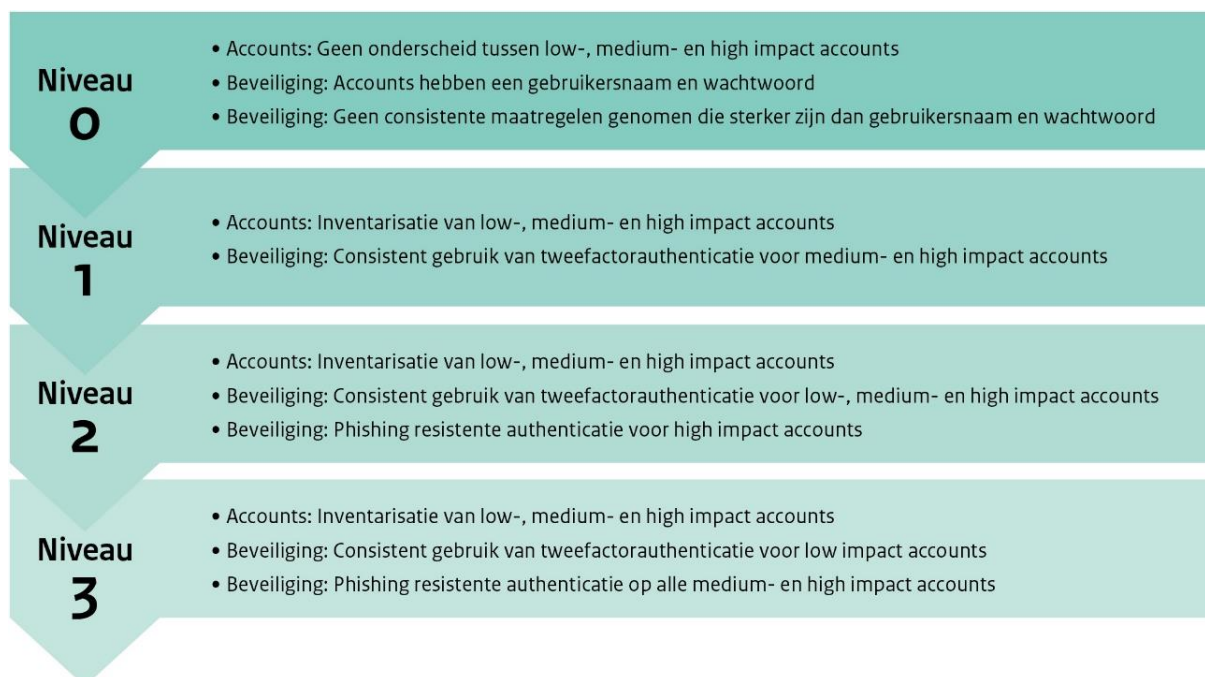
Niveau
0

• Accounts: Geen onderscheid tussen low-, medium- en high impact accounts
• Beveiliging: Accounts hebben een gebruikersnaam en wachtwoord
• Beveiliging: Geen consistente maatregelen genomen die sterker zijn dan gebruikersnaam en wachtwoord

Niveau
1

• Accounts: Inventarisatie van low-, medium- en high impact accounts
• Beveiliging: Consistent gebruik van tweefactorauthenticatie voor medium- en high impact accounts

Niveau
2

• Accounts: Inventarisatie van low-, medium- en high impact accounts
• Beveiliging: Consistent gebruik van tweefactorauthenticatie voor low-, medium- en high impact accounts
• Beveiliging: Phishing resistente authenticatie voor high impact accounts

Niveau
3

• Accounts: Inventarisatie van low-, medium- en high impact accounts
• Beveiliging: Consistent gebruik van tweefactorauthenticatie voor low impact accounts
• Beveiliging: Phishing resistente authenticatie op alle medium- en high impact accounts